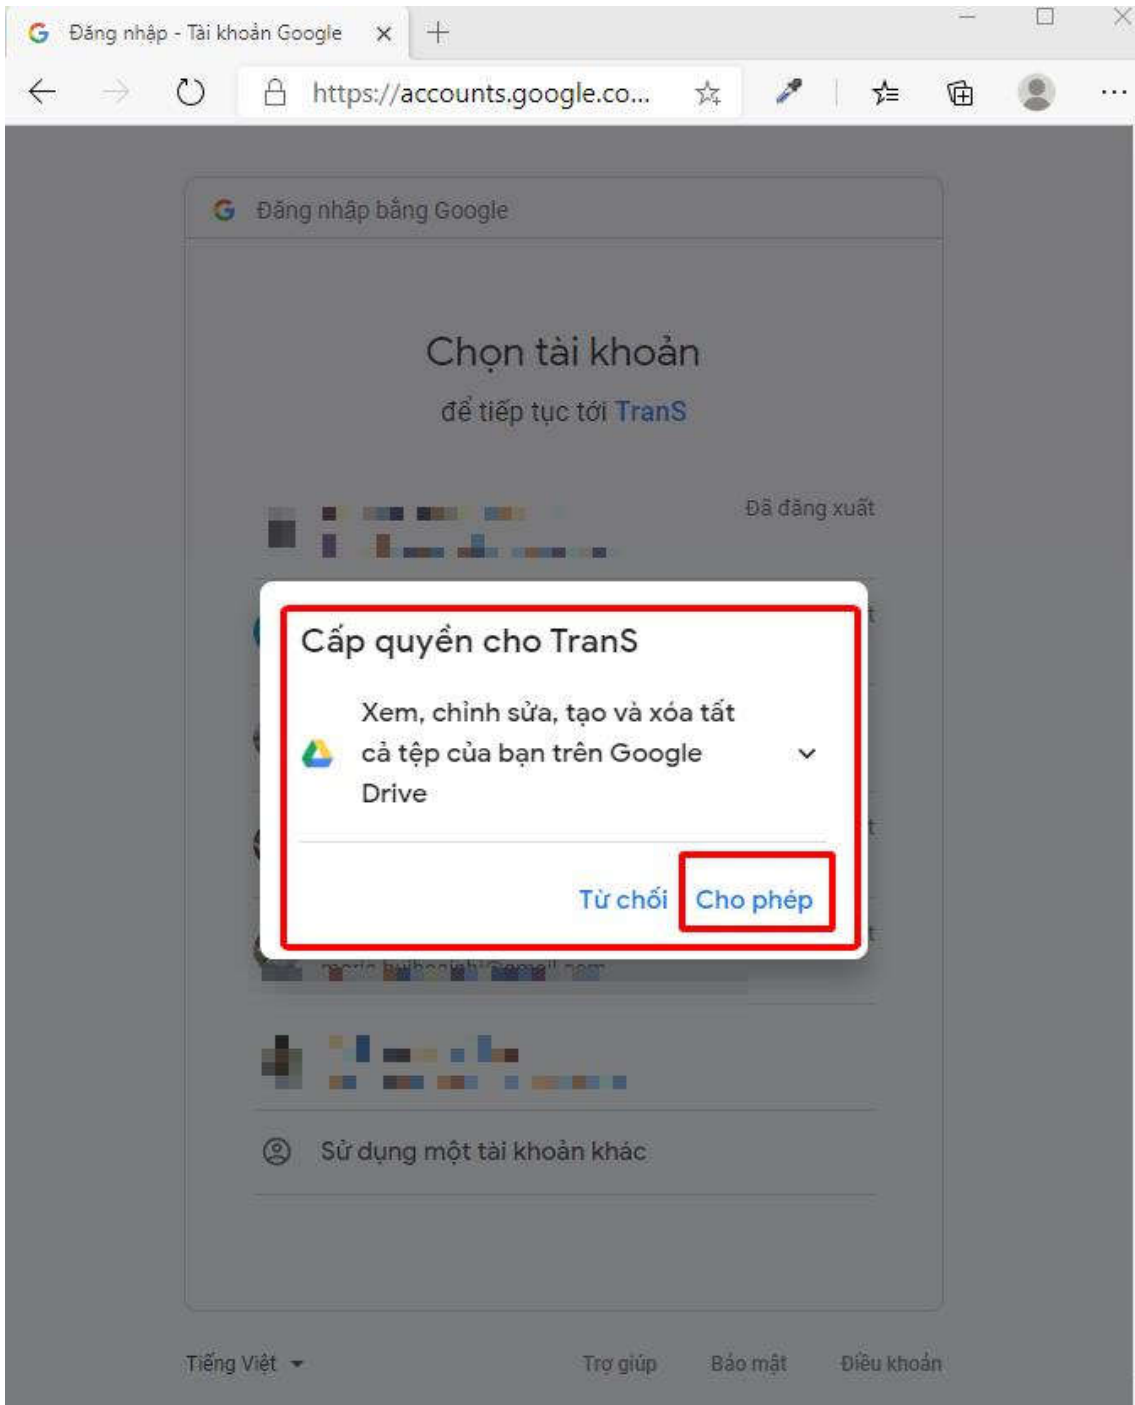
Đăng nhập - Tài khoản Google ×

https://accounts.google.co...

Đăng nhập bằng Google

Chọn tài khoản

để tiếp tục tới TranS

Đã đăng xuất

Cấp quyền cho TranS

Xem, chỉnh sửa, tạo và xóa tất cả tệp của bạn trên Google Drive

Từ chối

Cho phép

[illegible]

Sử dụng một tài khoản khác

Tiếng Việt

Trợ giúp

Bảo mật

Điều khoản